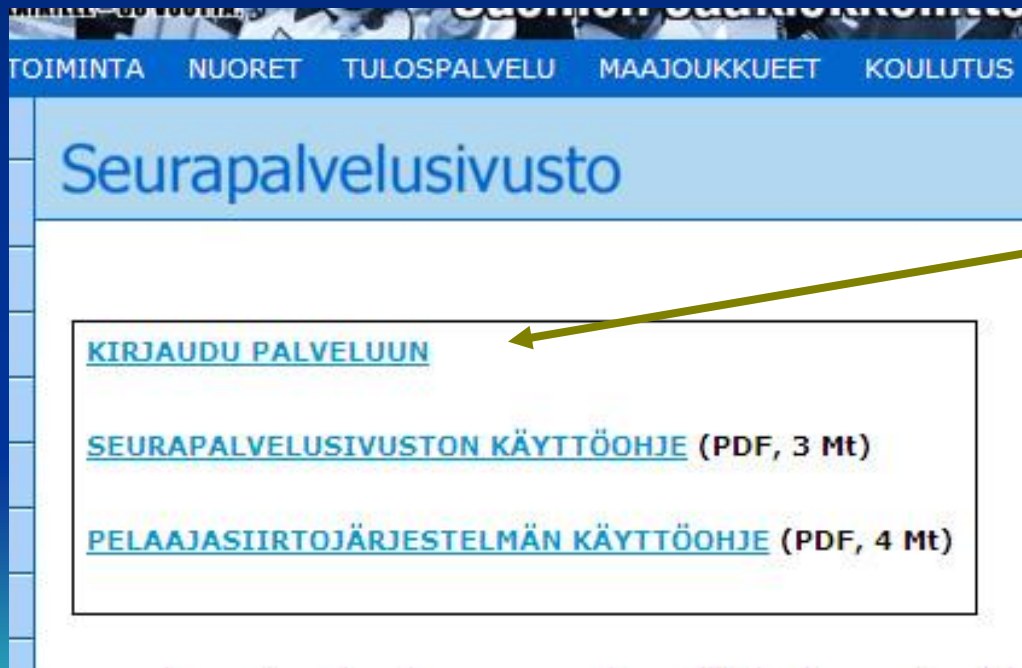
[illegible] Suomen Jalkapalloliitto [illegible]

TOIMINTA NUORET TULOSPALVELU MAAJOUKKUEET KOULUTUS

Seurapalvelusivusto

KIRJAUDU PALVELUUN

SEURAPALVELUSIVUSTON KÄYTTÖOHJE (PDF, 3 Mt)

PELAAJASIIRTOJÄRJESTELMÄN KÄYTTÖOHJE (PDF, 4 Mt)